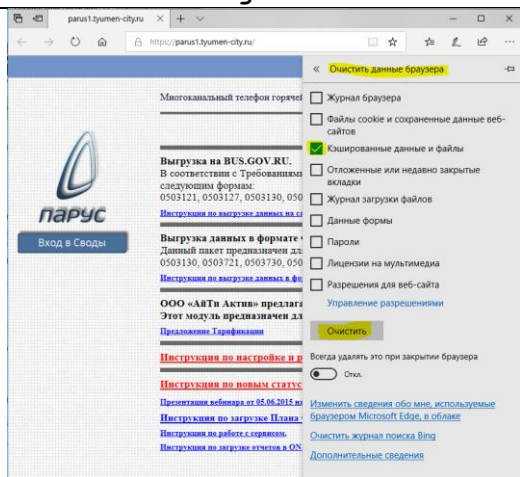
parus1.tyumen-city.ru

https://parus1.tyumen-city.ru/

Многоканальный телефон горячей

ПАРУС

Вход в Своды

Выгрузка на BUS.GOV.RU.
В соответствии с Требования
следующим формам:
0503121, 0503127, 0503130, 050

Инструкция по выгрузке данных на са

Выгрузка данных в формате
Данный пакет предназначен дл
0503130, 0503721, 0503730, 050

Инструкция по выгрузке данных в фо

ООО «АйТи Актив» предлага
Этот модуль предназначен дл

Предложение Тарификации

Инструкция по настройке и р

Инструкция по новым статус

Презентация вебинара от 05.06.2015 на

Инструкция по загрузке Плана

Инструкция по работе с сервисом.

Инструкция по загрузке отчетов в ON

« Очистить данные браузера

Журнал браузера

Файлы cookie и сохраненные данные веб-сайтов

Кэшированные данные и файлы

Отложенные или недавно закрытые вкладки

Журнал загрузки файлов

Данные формы

Пароли

Лицензии на мультимедиа

Разрешения для веб-сайта

Управление разрешениями

Очистить

Всегда удалять это при закрытии браузера

Откл.

Изменить сведения обо мне, используемые браузером Microsoft Edge, в облаке

Очистить журнал поиска Bing

Дополнительные сведения